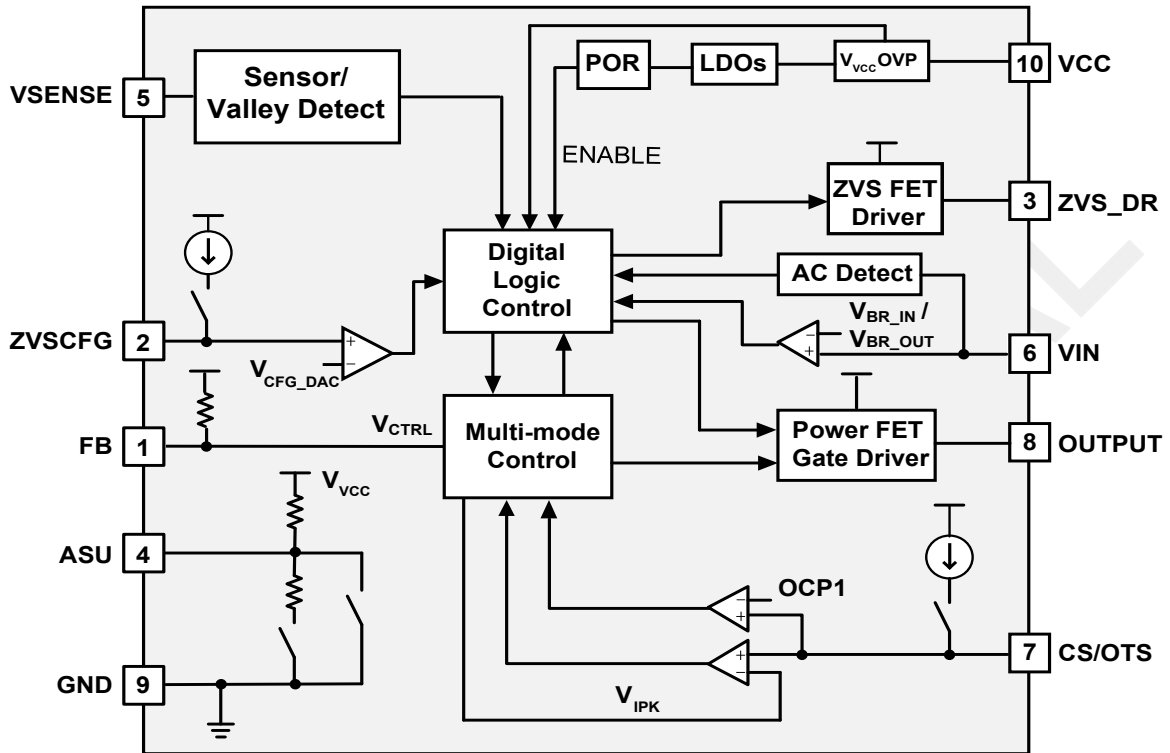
VSENSE 5

Sensor/ Valley Detect

POR

LDOs

$V_{VCC}$OVP

10 VCC

ENABLE

ZVS FET Driver

3 ZVS_DR

Digital Logic Control

AC Detect

$V_{BR\_IN}$ / $V_{BR\_OUT}$

ZVSCFG 2

$V_{CFG\_DAC}$

6 VIN

FB 1

$V_{CTRL}$

Multi-mode Control

Power FET Gate Driver

8 OUTPUT

$V_{VCC}$

ASU 4

OCP1

GND 9

$V_{IPK}$

7 CS/OTS